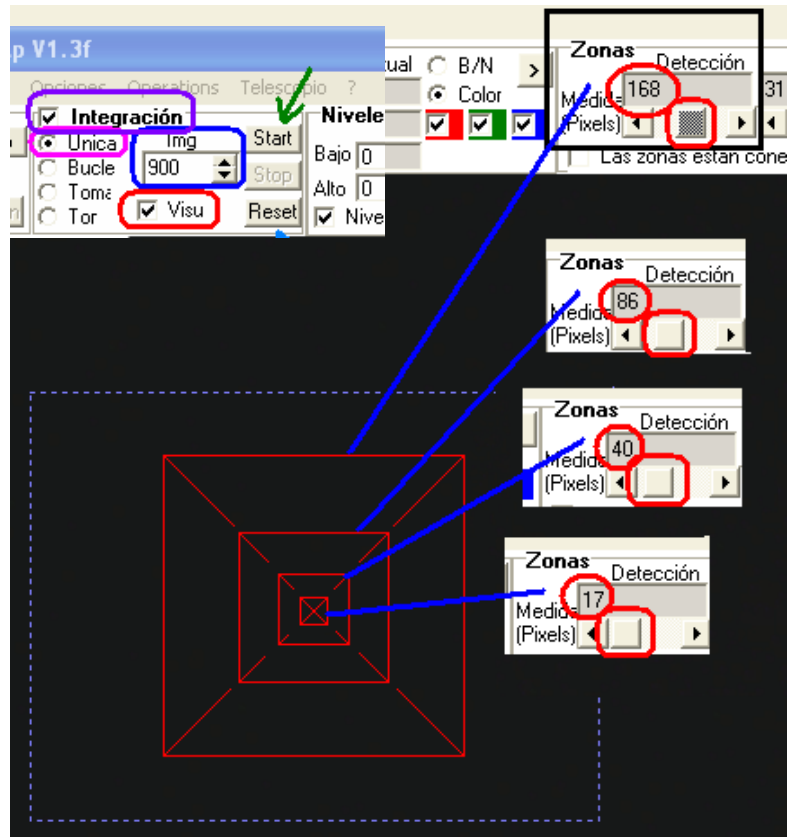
p V1.3f

Opciones Operations Telescopio ?

Integración

Unica

Bucle

Toma

Tor

Img

900

Visu

Start

Stop

Reset

Nivele

Bajo 0

Alto 0

Nive

ual

B/N

Color

Zonas

Detección

Medida

(Pixels)

168

31

Las zonas están cone

Zonas

Detección

Medida

(Pixels)

86

Zonas

Detección

Medida

(Pixels)

40

Zonas

Detección

Medida

(Pixels)

17